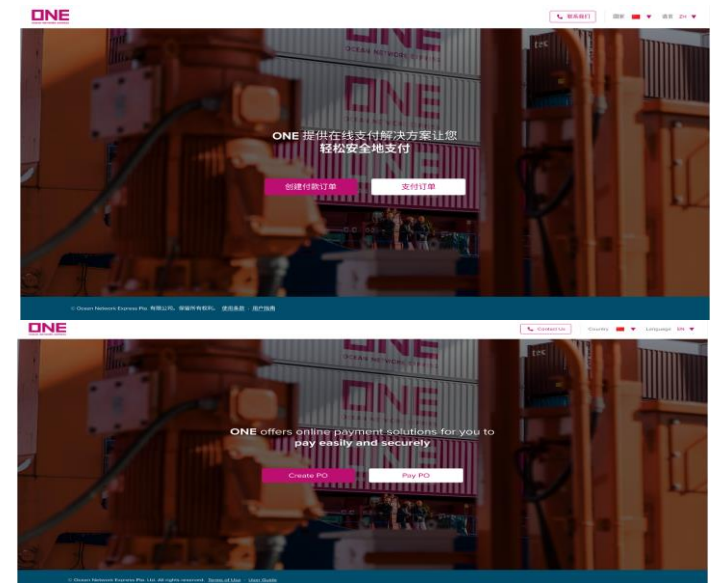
ONE

联系我们 国家 语言 ZH

ONE

ONE

ONE 提供在线支付解决方案让您
轻松安全地支付

创建付款订单 支付订单

© Ocean Network Express Pte. 有限公司。保留所有权利。 使用条款 · 用户指南

ONE

Contact Us Country Language EN

ONE

ONE offers online payment solutions for you to
pay easily and securely

Create PO Pay PO

© Ocean Network Express Pte. Ltd. All rights reserved. Terms of Use · User Guide